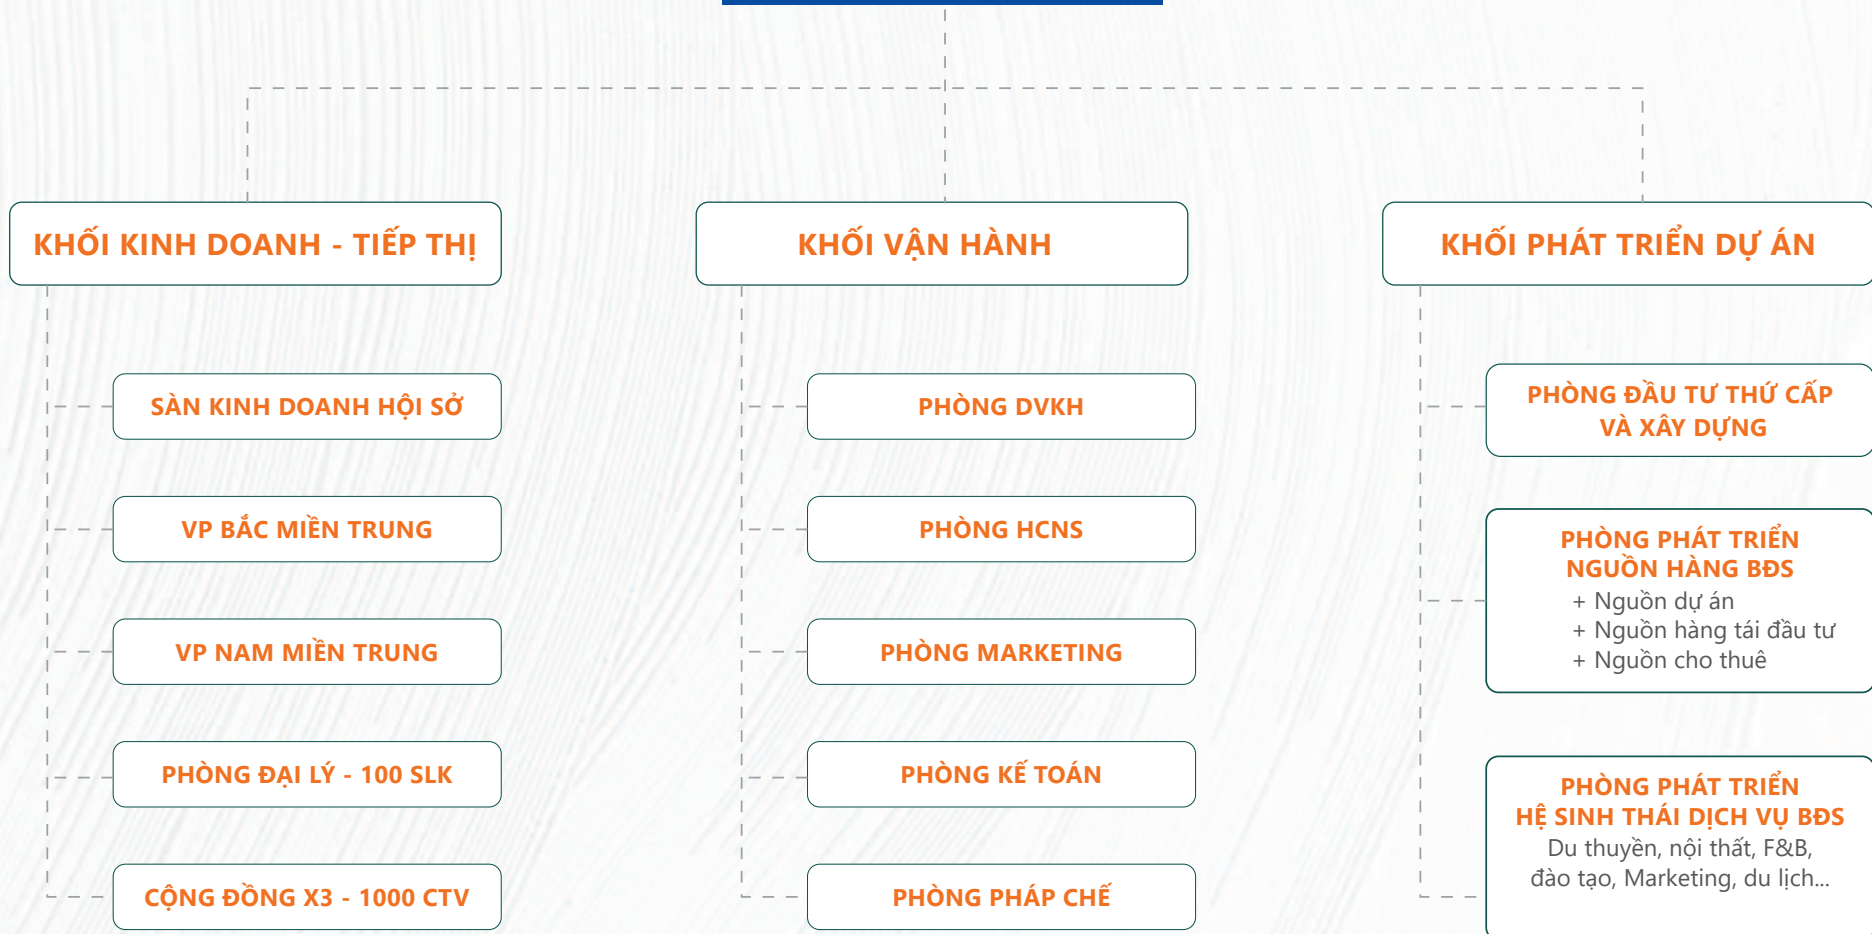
KHỐI KINH DOANH - TIẾP THỊ

SÀN KINH DOANH HỘI SỞ

VP BẮC MIỀN TRUNG

VP NAM MIỀN TRUNG

PHÒNG ĐẠI LÝ - 100 SLK

CỘNG ĐỒNG X3 - 1000 CTV

KHỐI VẬN HÀNH

PHÒNG DVKH

PHÒNG HCNS

PHÒNG MARKETING

PHÒNG KẾ TOÁN

PHÒNG PHÁP CHẾ

KHỐI PHÁT TRIỂN DỰ ÁN

PHÒNG ĐẦU TƯ THỨ CẤP VÀ XÂY DỰNG

PHÒNG PHÁT TRIỂN NGUỒN HÀNG BĐS
+ Nguồn dự án
+ Nguồn hàng tái đầu tư
+ Nguồn cho thuê

PHÒNG PHÁT TRIỂN HỆ SINH THÁI DỊCH VỤ BĐS
Du thuyền, nội thất, F&B, đào tạo, Marketing, du lịch...